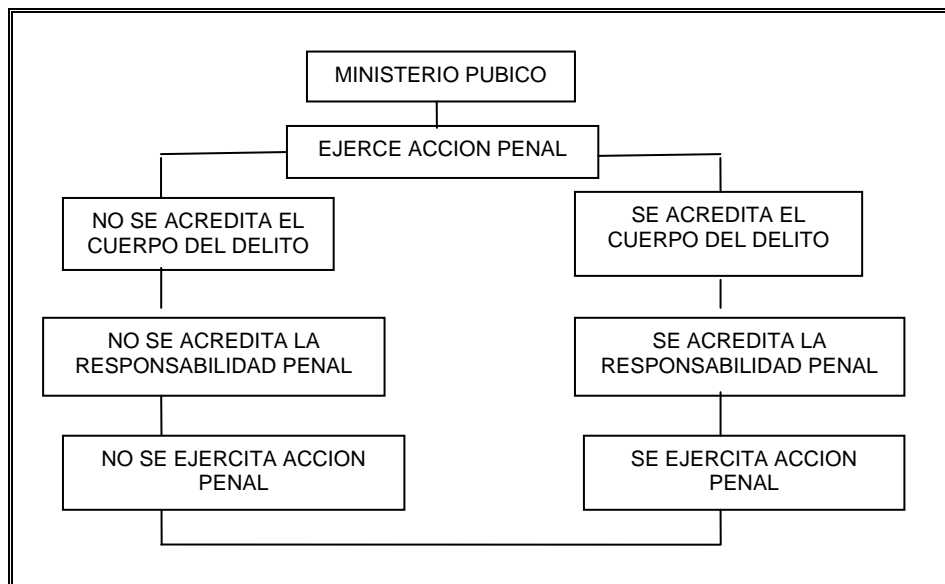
MINISTERIO PUBICO

EJERCE ACCION PENAL

NO SE ACREDITA EL CUERPO DEL DELITO

NO SE ACREDITA LA RESPONSABILIDAD PENAL

NO SE EJERCITA ACCION PENAL

SE ACREDITA EL CUERPO DEL DELITO

SE ACREDITA LA RESPONSABILIDAD PENAL

SE EJERCITA ACCION PENAL